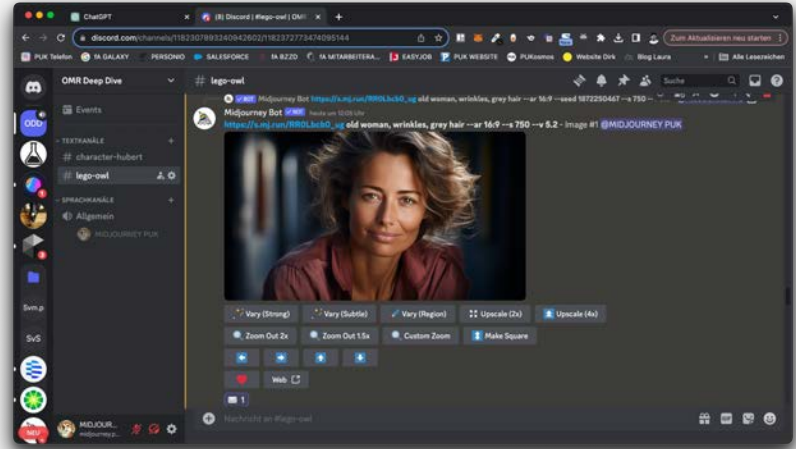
ChatGPT
(8) Discord | #lego-owl | OMR
discord.com/channels/1182307893240942602/1182372773474095144
Zum Aktualisieren neu starten
PUK Telefon
fA GALAXY
PERSONIO
SALESFORCE
fA BZZD
fA MITARBEITERA...
EASYJOB
PUK WEBSITE
PUKosmos
Website Dirk
Blog Laura
Alle Lesezeichen

OMR Deep Dive
Events
TEXTKANÄLE
# character-hubert
# lego-owl
SPRACHKANÄLE
Allgemein
MIDJOURNEY PUK
ODD
Svm.p
SvS
NEU
MIDJOUR...
midjourney.p...

# lego-owl
Suche

BOT Midjourney Bot https://s.mj.run/RR0Lbcb0_ug old woman, wrinkles, grey hair --ar 16:9 --seed 1872250467 --s 750 --
Midjourney Bot BOT Heute um 12:09 Uhr
https://s.mj.run/RR0Lbcb0_ug old woman, wrinkles, grey hair --ar 16:9 --s 750 --v 5.2 - Image #1 @MIDJOURNEY PUK

Vary (Strong)
Vary (Subtle)
Vary (Region)
Upscale (2x)
Upscale (4x)
Zoom Out 2x
Zoom Out 1.5x
Custom Zoom
Make Square
Web
1

Nachricht an #lego-owl